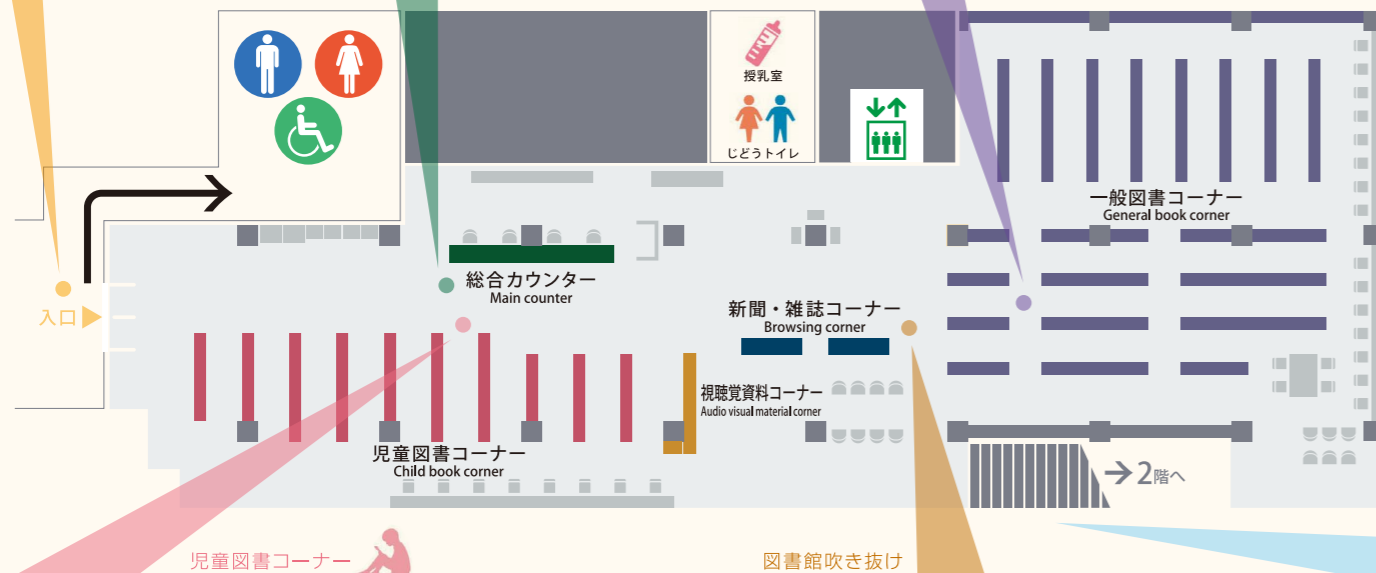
授乳室

じどうトイレ

一般図書コーナー
General book corner

入口

総合カウンター
Main counter

新聞・雑誌コーナー
Browsing corner

視聴覚資料コーナー
Audio visual material corner

児童図書コーナー
Child book corner

2階へ

児童図書コーナー

図書館吹き抜け